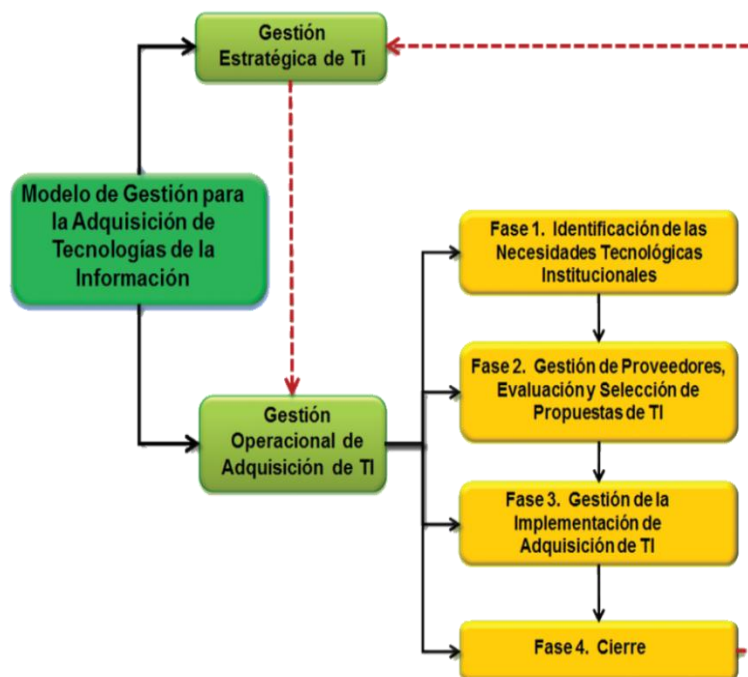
Gestión Estratégica de Ti

Modelo de Gestión para la Adquisición de Tecnologías de la Información

Gestión Operacional de Adquisición de TI

Fase 1. Identificación de las Necesidades Tecnológicas Institucionales

Fase 2. Gestión de Proveedores, Evaluación y Selección de Propuestas de TI

Fase 3. Gestión de la Implementación de Adquisición de TI

Fase 4. Cierre